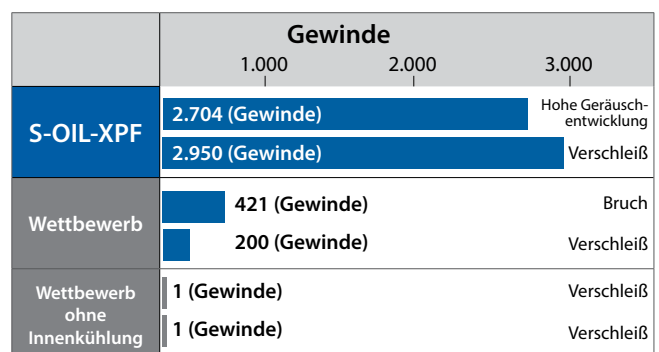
| | Gewinde<br>1.000 2.000 3.000 | |
|---|---|---|
| S-OIL-XPF | 2.704 (Gewinde) | Hohe Geräuschentwicklung |
| | 2.950 (Gewinde) | Verschleiß |
| Wettbewerb | 421 (Gewinde) | Bruch |
| | 200 (Gewinde) | Verschleiß |
| Wettbewerb ohne Innenkühlung | 1 (Gewinde) | Verschleiß |
| | 1 (Gewinde) | Verschleiß |